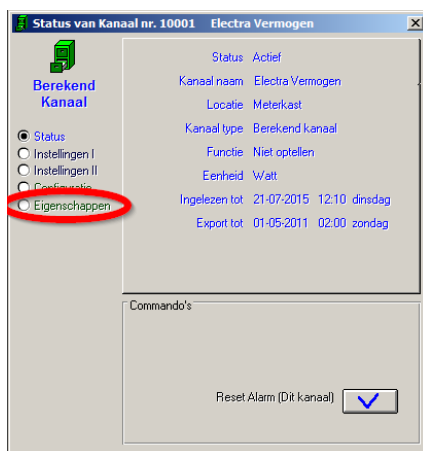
Status van Kanaal nr. 10001 Electra Vermogen

Berekend Kanaal

Status
Instellingen I
Instellingen II
Configuratie
Eigenschappen

| | |
|---|---|
| Status | Actief |
| Kanaal naam | Electra Vermogen |
| Locatie | Meterkast |
| Kanaal type | Berekend kanaal |
| Functie | Niet optellen |
| Eenheid | Watt |
| Ingelezen tot | 21-07-2015 12:10 dinsdag |
| Export tot | 01-05-2011 02:00 zondag |

Commando's

Reset Alarm (Dit kanaal)